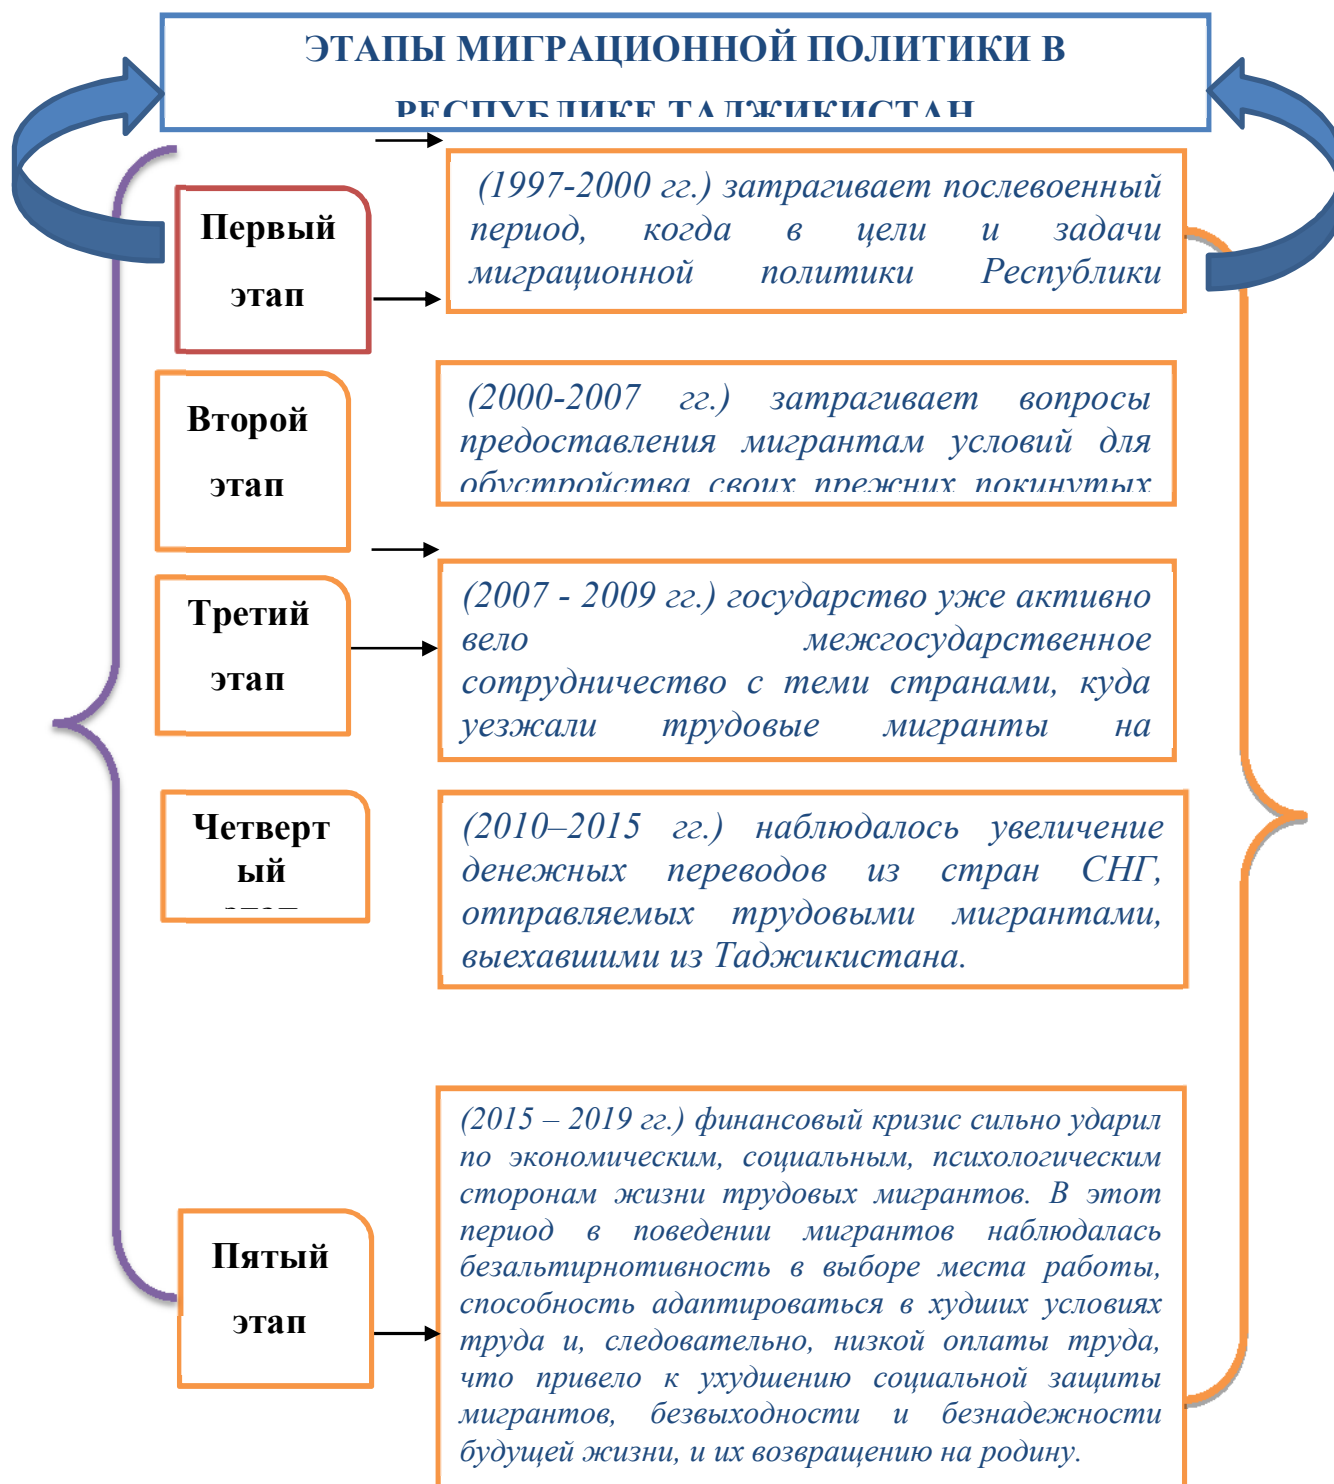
ЭТАПЫ МИГРАЦИОННОЙ ПОЛИТИКИ В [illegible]

Первый этап

(1997-2000 гг.) затрагивает послевоенный период, когда в цели и задачи миграционной политики Республики

Второй этап

(2000-2007 гг.) затрагивает вопросы предоставления мигрантам условий для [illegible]

Третий этап

(2007 - 2009 гг.) государство уже активно вело межгосударственное сотрудничество с теми странами, куда уезжали трудовые мигранты на

Четвертый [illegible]

(2010–2015 гг.) наблюдалось увеличение денежных переводов из стран СНГ, отправляемых трудовыми мигрантами, выехавшими из Таджикистана.

Пятый этап

(2015 – 2019 гг.) финансовый кризис сильно ударил по экономическим, социальным, психологическим сторонам жизни трудовых мигрантов. В этот период в поведении мигрантов наблюдалась безальтирнотивность в выборе места работы, способность адаптироваться в худших условиях труда и, следовательно, низкой оплаты труда, что привело к ухудшению социальной защиты мигрантов, безвыходности и безнадежности будущей жизни, и их возвращению на родину.